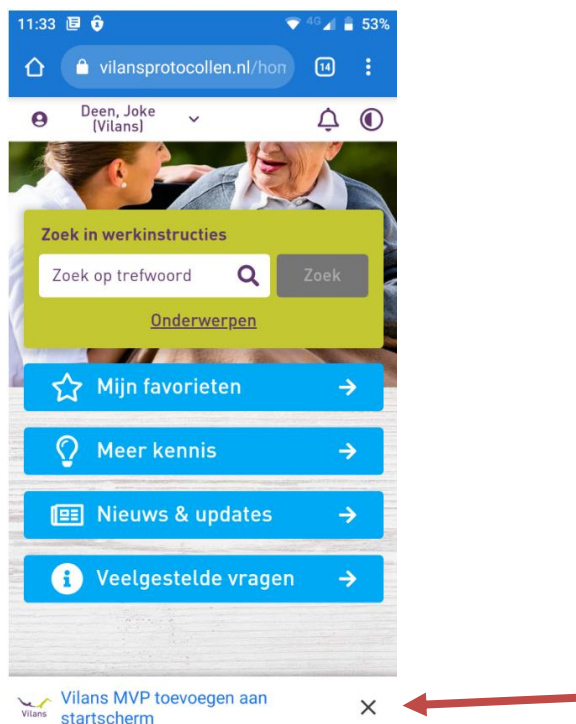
11:33 4G 53%

vilansprotocollen.nl/hon

14

Deen, Joke (Vilans)

Zoek in werkinstructies

Zoek op trefwoord

Zoek

Onderwerpen

Mijn favorieten

Meer kennis

Nieuws & updates

Veelgestelde vragen

Vilans

Vilans MVP toevoegen aan startscherm

×